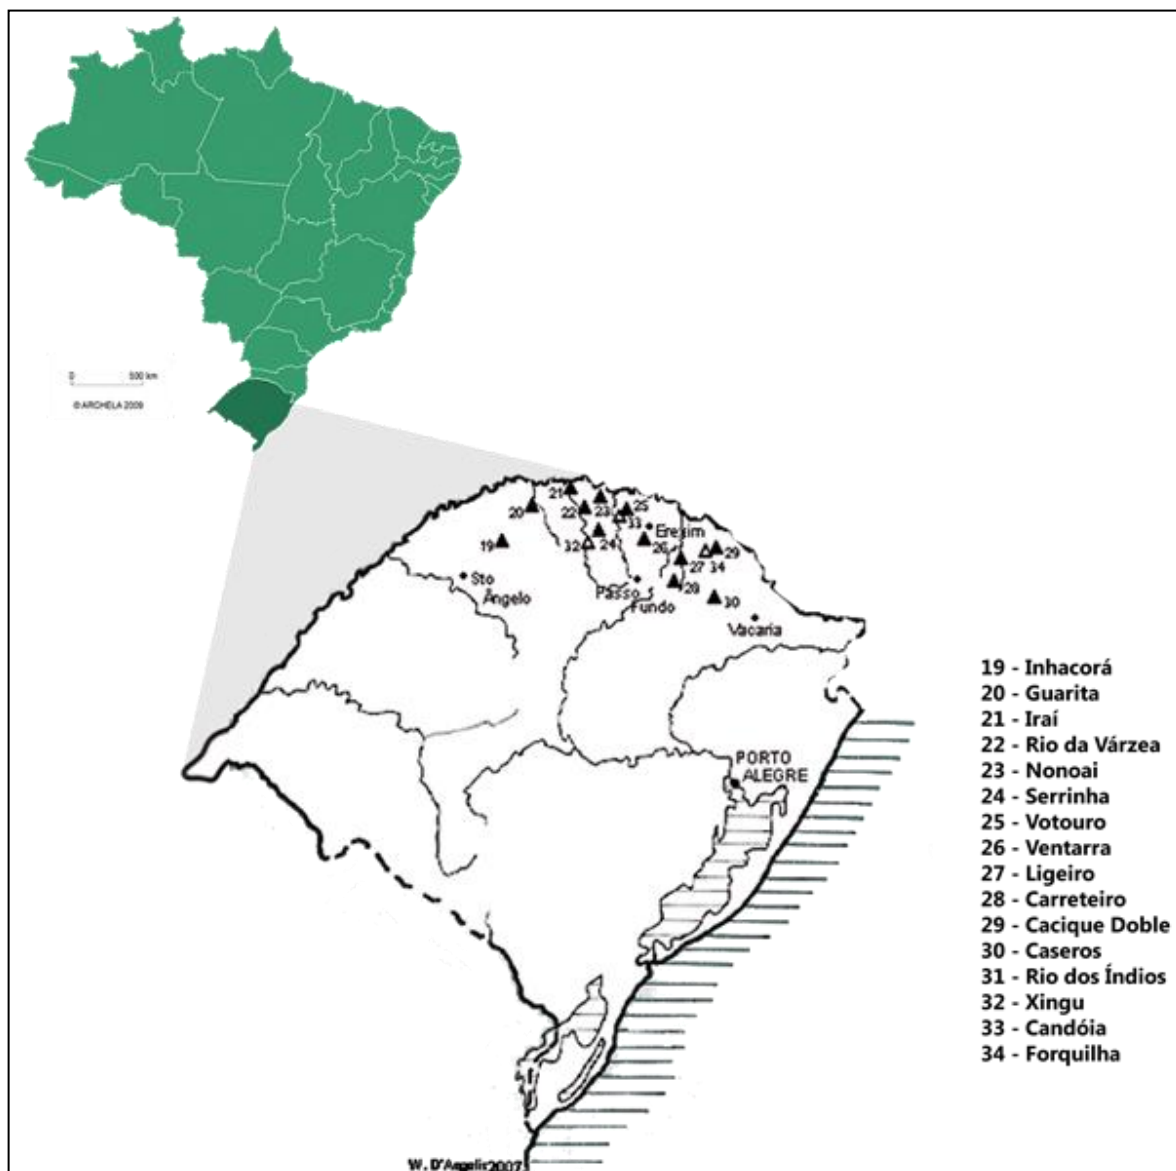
0 500 km
© ARCHELA 2009

21
20
22 23 25
33
Erexim
19
32 24
26
27 29
34
Sto Ângelo
Passo Fundo
28
30
Vacaria

PORTO ALEGRE

W. D'Angelis2007

19 - Inhacorá
20 - Guarita
21 - Iraí
22 - Rio da Várzea
23 - Nonoai
24 - Serrinha
25 - Votouro
26 - Ventarra
27 - Ligeiro
28 - Carreteiro
29 - Cacique Doble
30 - Caseros
31 - Rio dos Índios
32 - Xingu
33 - Candóia
34 - Forquilha